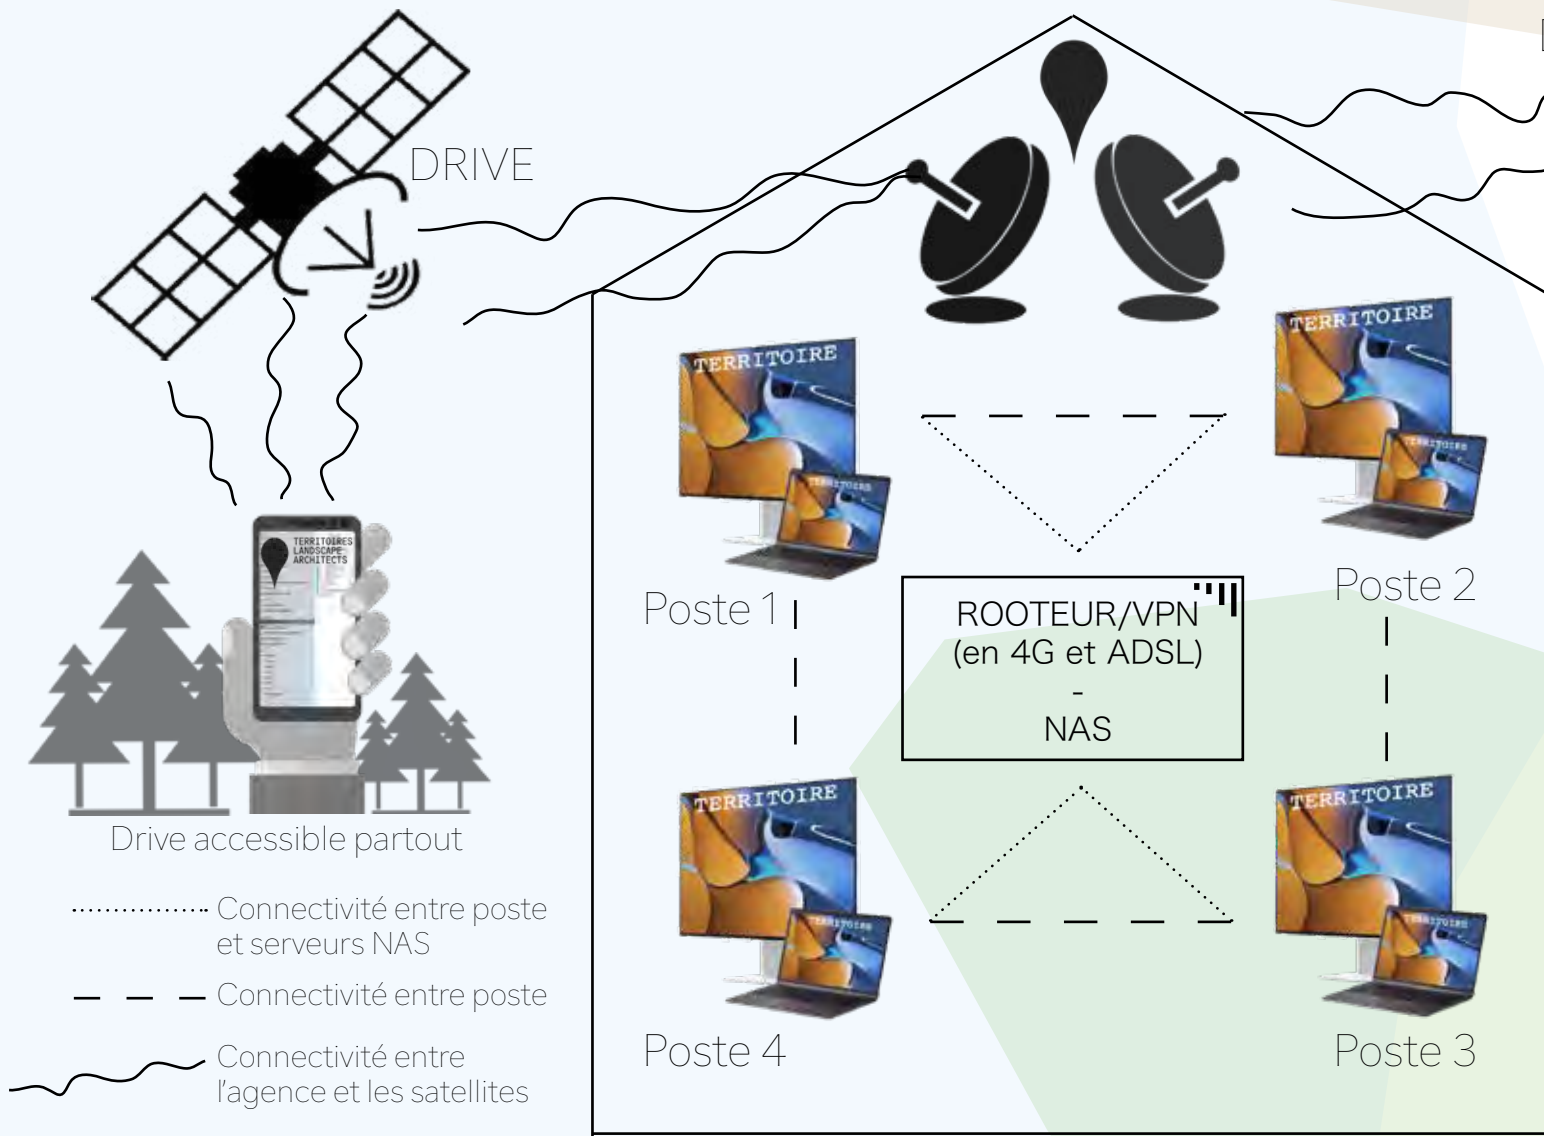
DRIVE

TERRITOIRE

TERRITOIRE

TERRITOIRES LANDSCAPE ARCHITECTS

Poste 1

ROOTEUR/VPN (en 4G et ADSL) - NAS

Poste 2

TERRITOIRE

TERRITOIRE

Drive accessible partout

Connectivité entre poste et serveurs NAS

Connectivité entre poste

Connectivité entre l'agence et les satellites

Poste 4

Poste 3